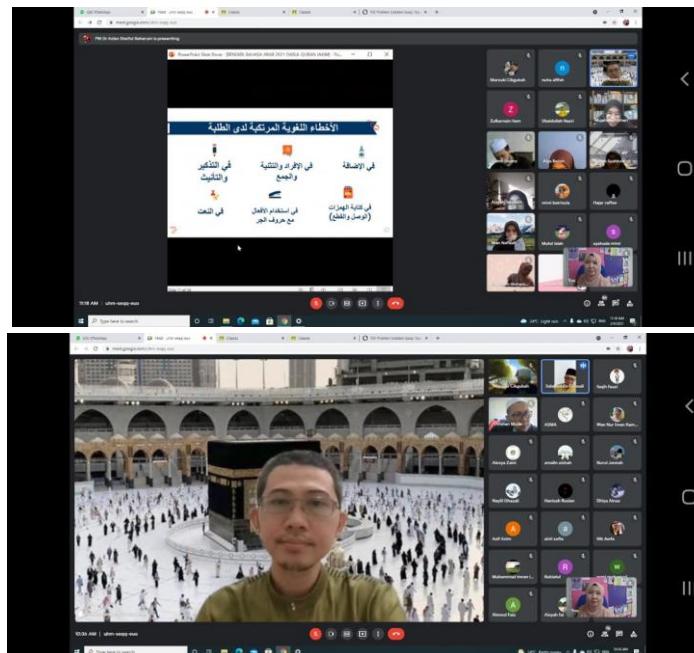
PM Dr Indan Sharful Baharum is presenting

الأخطاء اللغوية المرتكبة لدى الطلبة

في الإضافة

في الإفراد والتثنية والجمع

في التذكير والتأنيث

في كتابة الهمزات (الوصل والقطع)

في استخدام الأفعال مع حروف الجر

في النعت

Zulkarnain Ham

Shahidah Nasir

Hajar raffee

11:18 AM | uhm-eaqq-euu

Type here to search

ASMA

Wan Nur Iman

Nurul Jannah

Alesya Zahir

Ainul Athirah

Aqilah

Nabilah

Atiqah

10:36 AM | uhm-eaqq-euu

Type here to search